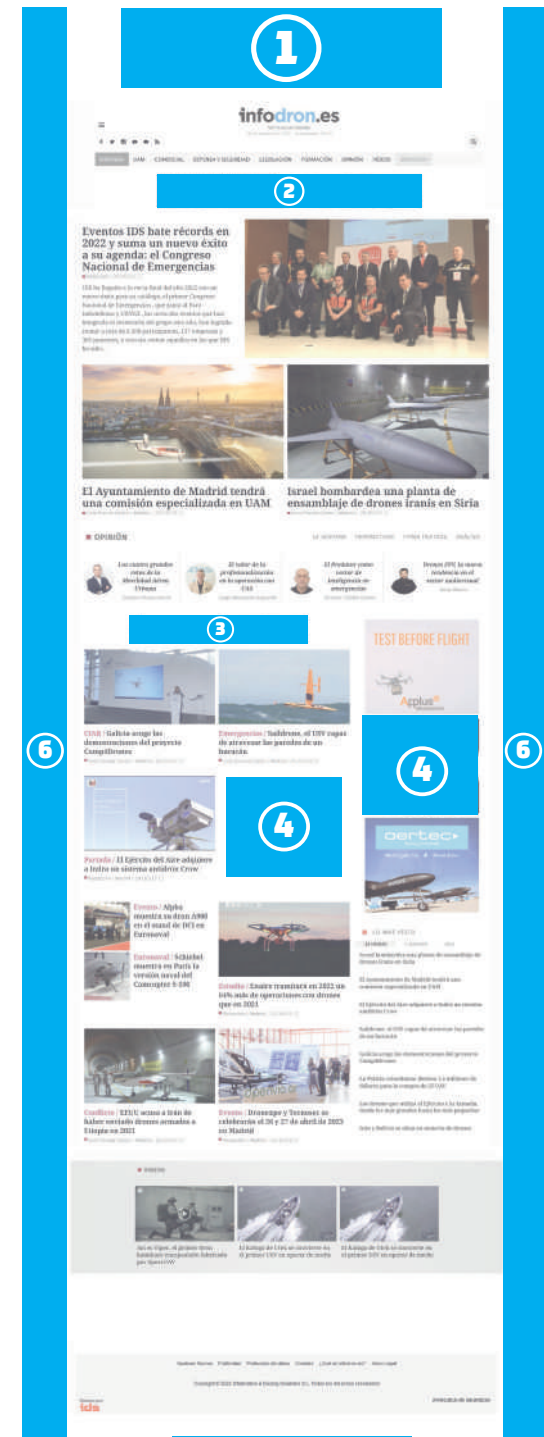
1

infodron.es

2

Eventos IDS bate récords en 2022 y suma un nuevo éxito a su agenda: el Congreso Nacional de Emergencias

El Ayuntamiento de Madrid tendrá una comisión especializada en UAM

Israel bombardea una planta de ensamblaje de drones iraníes en Siria

OPINIÓN

3

TEST BEFORE FLIGHT

Applus

CIAR | Galicia acoge las demostraciones del proyecto Compiflrones

Emergencias | Saildrone, el USV capaz de atravesar las paredes de un huracán

4

4

Parada | El Ejército del Aire adquiere a Indra un sistema antidrón Crow

aertec

Eventos | Alpha muestra su dron A900 en el stand de DCI en Euronaval

Euronaval | Schiebel muestra en París la versión naval del Camcopter S-100

Estudio | Enaire tramitará en 2022 un 16% más de operaciones con drones que en 2021

Conflicto | EEUU acusa a Irán de haber vendido drones armados a Etiopía en 2021

Eventos | Dronexpo y Teramas se celebrarán el 26 y 27 de abril de 2023 en Madrid

6

6

ids